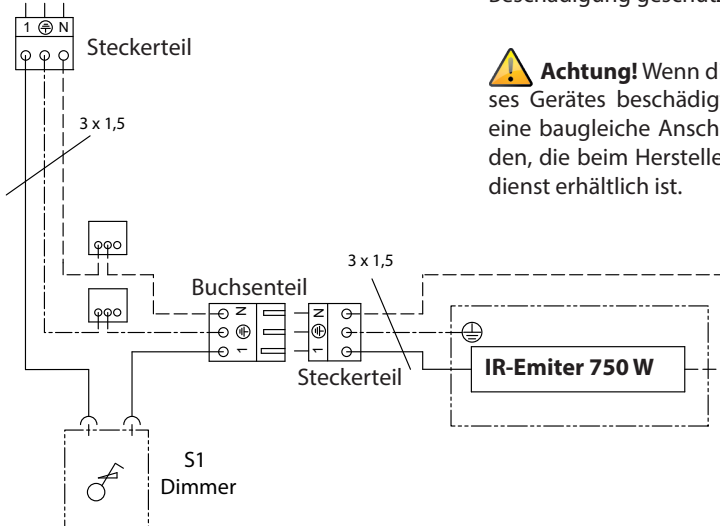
Beschädigung geschüt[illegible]

1 ⊕ N

Steckerteil

3 x 1,5

**Achtung!** Wenn d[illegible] ses Gerätes beschädig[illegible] eine baugleiche Ansch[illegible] den, die beim Herstelle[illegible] dienst erhältlich ist.

3 x 1,5

Buchsenteil

N ⊕ 1

N ⊕ 1

Steckerteil

IR-Emiter 750 W

S1
Dimmer